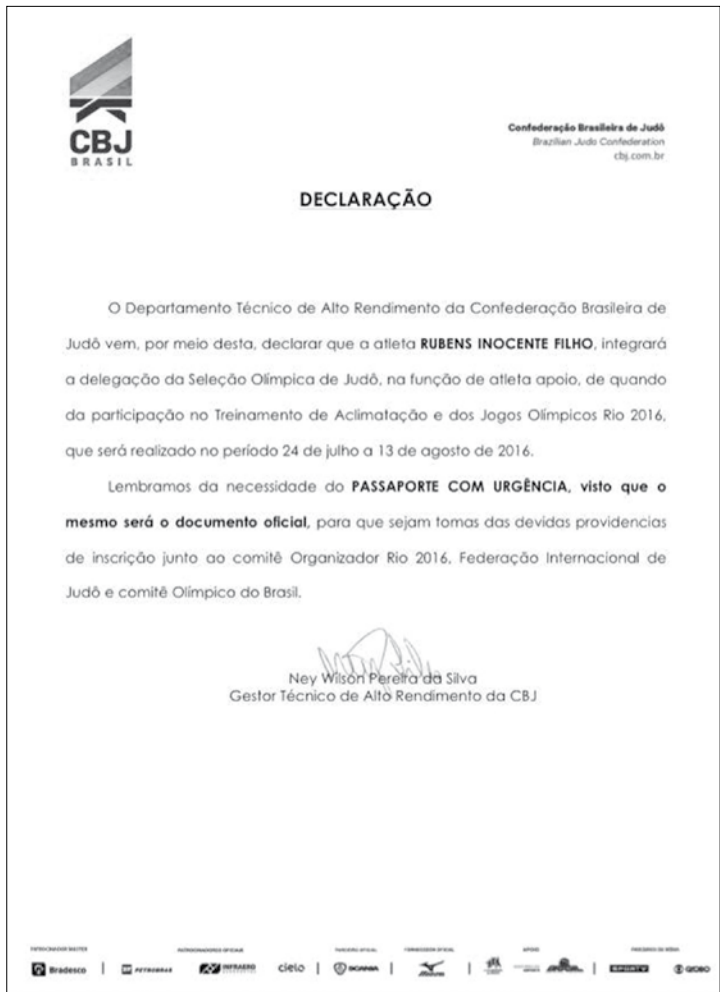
CBJ
BRASIL

Confederação Brasileira de Judô
Brazilian Judo Confederation
cbj.com.br

DECLARAÇÃO

O Departamento Técnico de Alto Rendimento da Confederação Brasileira de Judô vem, por meio desta, declarar que a atleta **RUBENS INOCENTE FILHO**, integrará a delegação da Seleção Olímpica de Judô, na função de atleta apoio, de quando da participação no Treinamento de Aclimatação e dos Jogos Olímpicos Rio 2016, que será realizado no período 24 de julho a 13 de agosto de 2016.

Lembramos da necessidade do **PASSAPORTE COM URGÊNCIA, visto que o mesmo será o documento oficial**, para que sejam tomas das devidas providencias de inscrição junto ao comitê Organizador Rio 2016, Federação Internacional de Judô e comitê Olímpico do Brasil.

Ney Wilson Pereira da Silva
Gestor Técnico de Alto Rendimento da CBJ

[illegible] Bradesco | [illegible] PETROBRAS | INFRAERO | cielo | SCANIA | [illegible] | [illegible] | SPORTV | GLOBO